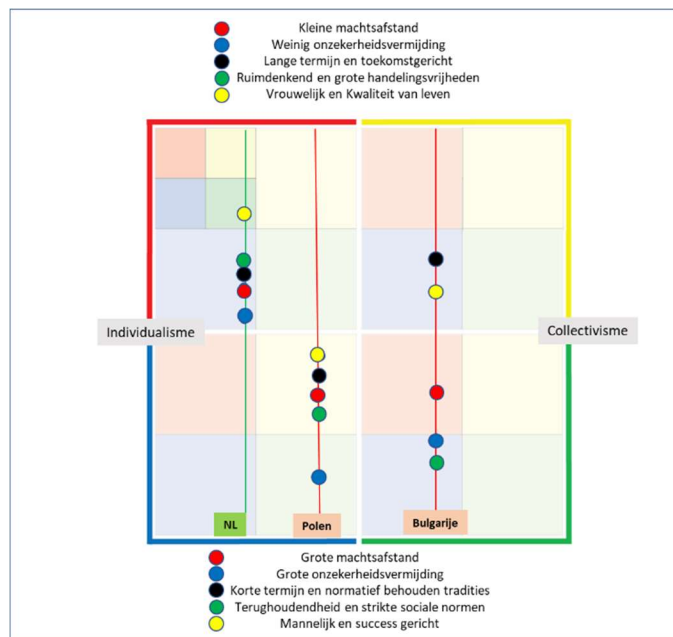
Kleine machtsafstand
Weinig onzekerheidsvermijding
Lange termijn en toekomstgericht
Ruimdenkend en grote handelingsvrijheden
Vrouwelijk en Kwaliteit van leven

Individualisme

Collectivisme

NL

Polen

Bulgarije

Grote machtsafstand
Grote onzekerheidsvermijding
Korte termijn en normatief behouden tradities
Terughoudendheid en strikte sociale normen
Mannelijk en success gericht